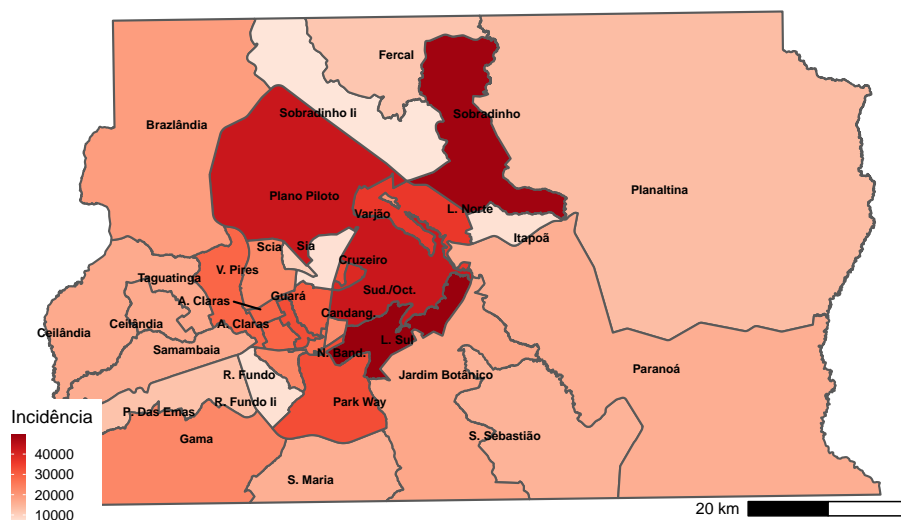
Fercal

Sobradinho Ii

Sobradinho

Brazlândia

Planaltina

Plano Piloto

Varjão

L. Norte

Itapoã

Scia

Sia

V. Pires

Cruzeiro

Taguatinga

A. Claras

Guará

Sud./Oct.

Ceilândia

Ceilândia

A. Claras

Candang.

L. Sul

Samambaia

N. Band.

Paranoá

R. Fundo

Jardim Botânico

P. Das Emas

R. Fundo Ii

Park Way

Incidência

40000

30000

20000

10000

Gama

S. Sebastião

S. Maria

20 km